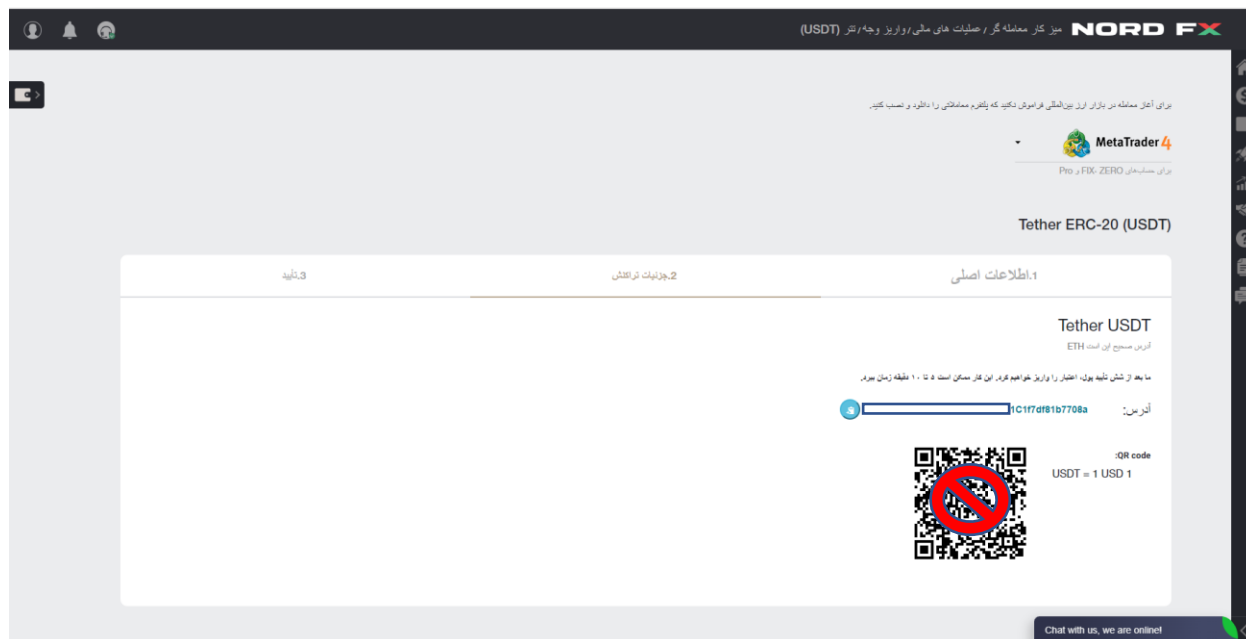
NORD FX میز کار معامله گر/عملیات های مالی/واریز وجه/تتر (USDT)

برای آغاز معامله در بازار ارز بین‌المللی فراموش نکنید که پلتفرم معاملاتی را دانلود و نصب کنید.

MetaTrader 4
برای حساب‌های FIX- ZERO و Pro

Tether ERC-20 (USDT)

1.اطلاعات اصلی
2.جزئیات تراکنش
3.تایید

Tether USDT
آدرس صحیح این است ETH

ما بعد از شش تایید پول، اعتبار را واریز خواهیم کرد. این کار ممکن است ۵ تا ۱۰ دقیقه زمان ببرد.

آدرس: 1C1f7df81b7708a

QR code:
USDT = 1 USD 1

Chat with us, we are online!